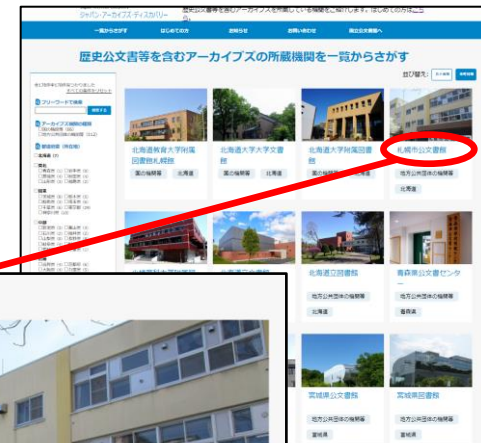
ジャパン・アーカイブズ・ディスカバリー

歴史公文書等を含むアーカイブズを所蔵している機関をご紹介します。はじめての方は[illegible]

一覧からさがす　はじめての方　お知らせ　お問い合わせ　国立公文書館へ

歴史公文書等を含むアーカイブズの所蔵機関を一覧からさがす

並び替え：

フリーワードで検索

検索する

アーカイブズ機関の種類

都道府県（所在地）

北海道教育大学附属図書館札幌館
国の機関等　北海道

北海道大学大学文書館
国の機関等　北海道

北海道大学附属図書館
国の機関等　北海道

札幌市公文書館
地方公共団体の機関等
北海道

北海道立図書館
地方公共団体の機関等
北海道

青森県公文書センター
地方公共団体の機関等
青森県

宮城県公文書館
地方公共団体の機関等
宮城県

宮城県図書館
地方公共団体の機関等
宮城県